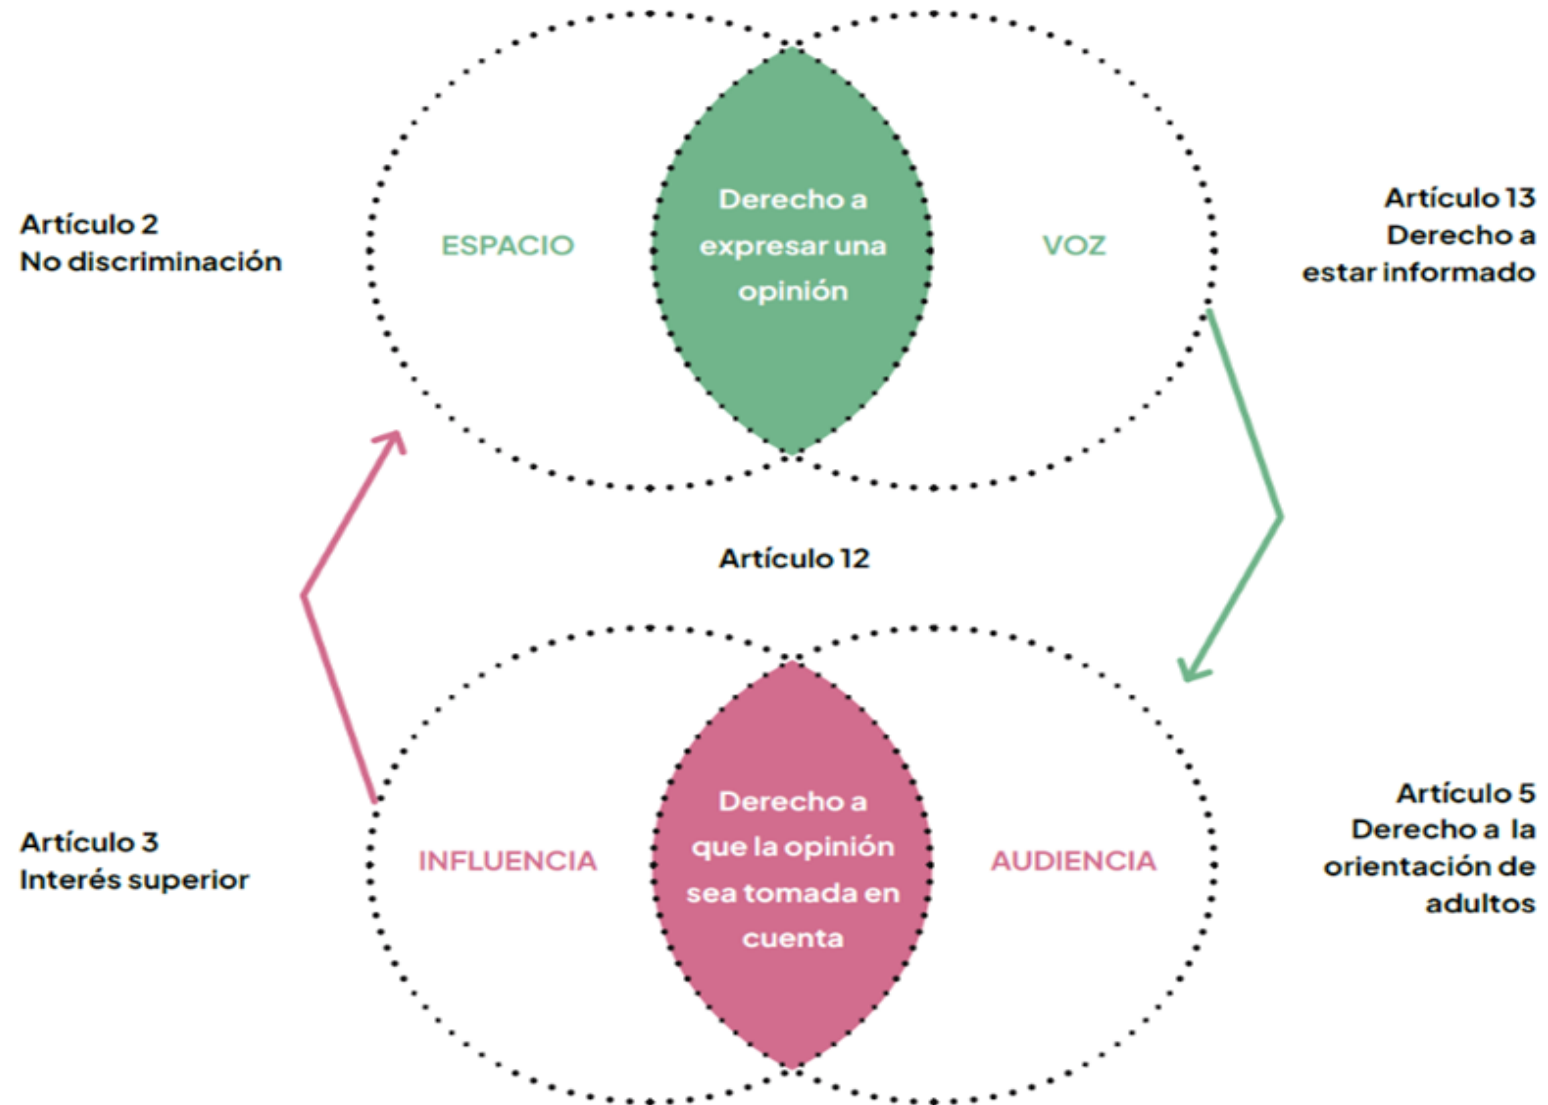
Artículo 2
No discriminación

ESPACIO

Derecho a expresar una opinión

VOZ

Artículo 13
Derecho a estar informado

Artículo 12

Artículo 3
Interés superior

INFLUENCIA

Derecho a que la opinión sea tomada en cuenta

AUDIENCIA

Artículo 5
Derecho a la orientación de adultos